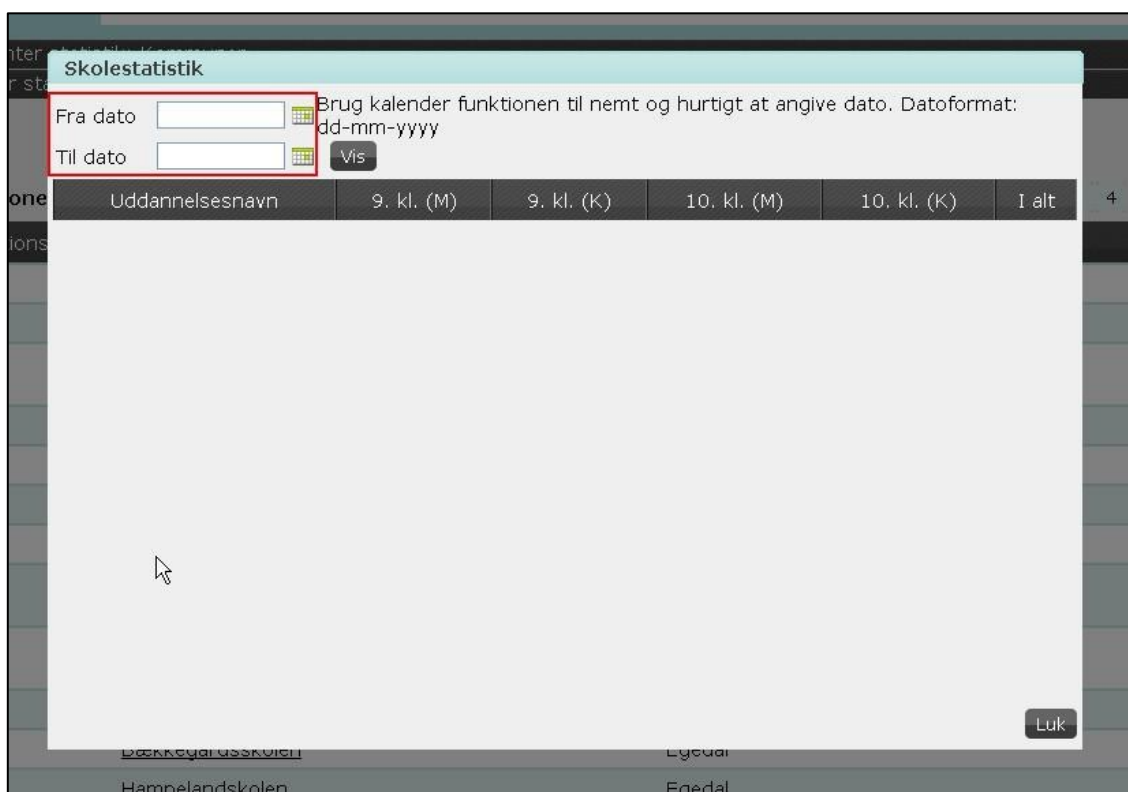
Skolestatistik

Fra dato

Til dato

Brug kalender funktionen til nemt og hurtigt at angive dato. Datoformat: dd-mm-yyyy

Vis

| Uddannelsesnavn | 9. kl. (M) | 9. kl. (K) | 10. kl. (M) | 10. kl. (K) | I alt |
|---|---|---|---|---|---|

Luk

Bækkegårdsskolen Egedal

Hampelandskolen Egedal